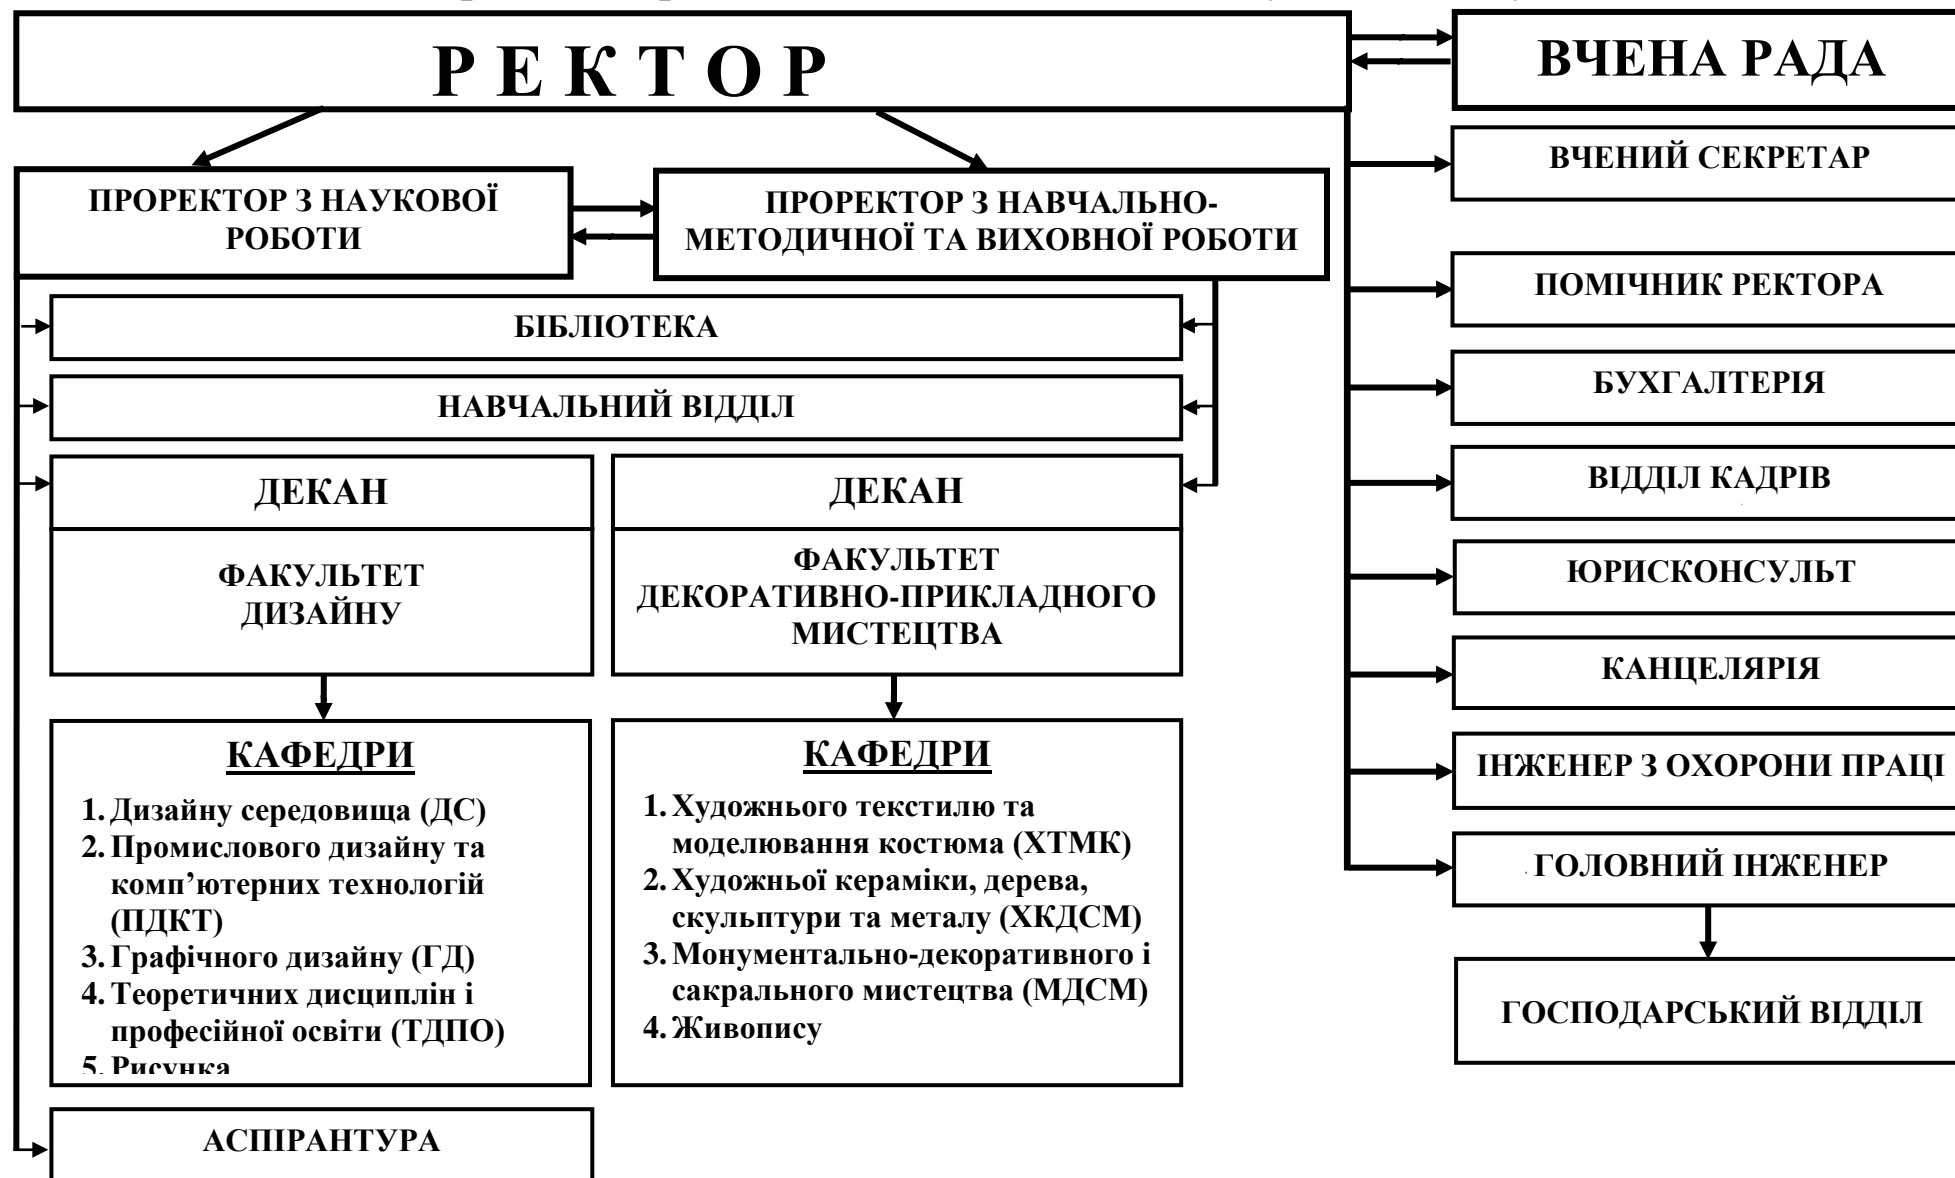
Р Е К Т О Р

ВЧЕНА РАДА

ВЧЕНИЙ СЕКРЕТАР

ПРОРЕКТОР З НАУКОВОЇ РОБОТИ

ПРОРЕКТОР З НАВЧАЛЬНО-МЕТОДИЧНОЇ ТА ВИХОВНОЇ РОБОТИ

ПОМІЧНИК РЕКТОРА

БІБЛІОТЕКА

НАВЧАЛЬНИЙ ВІДДІЛ

БУХГАЛТЕРІЯ

ДЕКАН

ФАКУЛЬТЕТ ДИЗАЙНУ

ДЕКАН

ФАКУЛЬТЕТ ДЕКОРАТИВНО-ПРИКЛАДНОГО МИСТЕЦТВА

ВІДДІЛ КАДРІВ

ЮРИСКОНСУЛЬТ

КАНЦЕЛЯРІЯ

КАФЕДРИ

1. Дизайну середовища (ДС)
2. Промислового дизайну та комп’ютерних технологій (ПДКТ)
3. Графічного дизайну (ГД)
4. Теоретичних дисциплін і професійної освіти (ТДПО)
5. Рисунка

КАФЕДРИ

1. Художнього текстилю та моделювання костюма (ХТМК)
2. Художньої кераміки, дерева, скульптури та металу (ХКДСМ)
3. Монументально-декоративного і сакрального мистецтва (МДСМ)
4. Живопису

ІНЖЕНЕР З ОХОРОНИ ПРАЦІ

ГОЛОВНИЙ ІНЖЕНЕР

ГОСПОДАРСЬКИЙ ВІДДІЛ

АСПІРАНТУРА